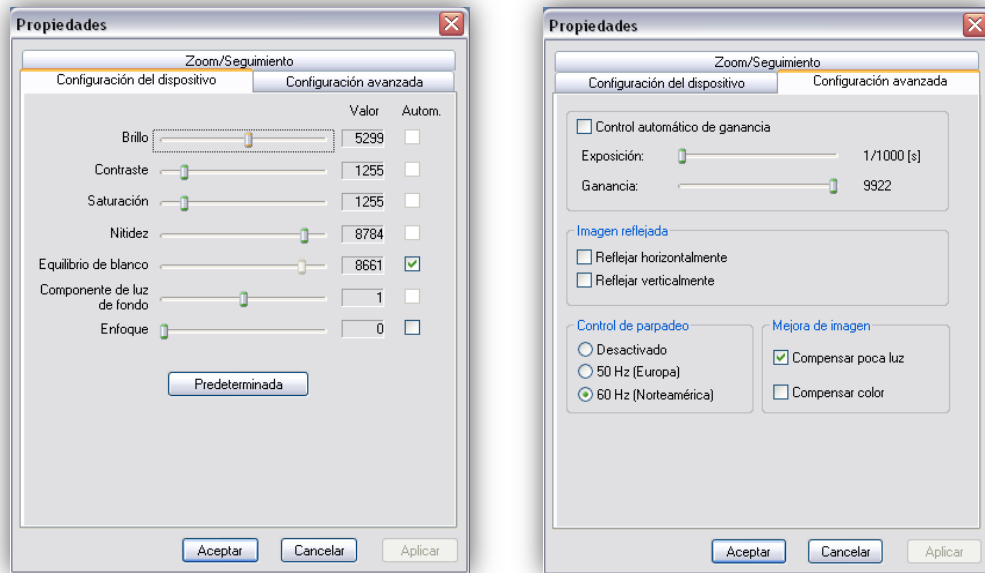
Propiedades

Zoom/Seguimiento

Configuración del dispositivo

Configuración avanzada

Valor

Autom.

Brillo 5299

Contraste 1255

Saturación 1255

Nitidez 8784

Equilibrio de blanco 8661

Componente de luz de fondo 1

Enfoque 0

Predeterminada

Aceptar

Cancelar

Aplicar

Propiedades

Zoom/Seguimiento

Configuración del dispositivo

Configuración avanzada

Control automático de ganancia

Exposición: 1/1000 [s]

Ganancia: 9922

Imagen reflejada

Reflejar horizontalmente

Reflejar verticalmente

Control de parpadeo

Desactivado

50 Hz (Europa)

60 Hz (Norteamérica)

Mejora de imagen

Compensar poca luz

Compensar color

Aceptar

Cancelar

Aplicar